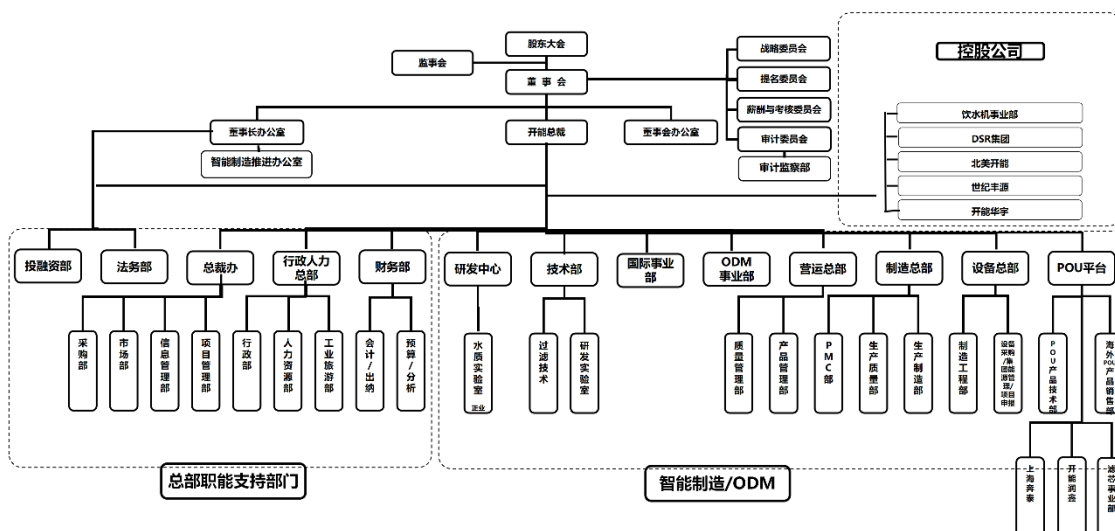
股东大会

监事会

董 事 会

战略委员会

提名委员会

薪酬与考核委员会

审计委员会

审计监察部

控股公司

饮水机事业部

DSR集团

北美开能

世纪丰源

开能华宇

董事长办公室

智能制造推进办公室

开能总裁

董事会办公室

投融资部

法务部

总裁办

行政人力总部

财务部

采购部

市场部

信息管理部

项目管理部

行政部

人力资源部

工业旅游部

会计/出纳

预算/分析

总部职能支持部门

研发中心

技术部

国际事业部

ODM事业部

营运总部

制造总部

设备总部

POU平台

水质实验室

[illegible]

过滤技术

研发实验室

质量管理部

产品管理部

PMC部

生产质量部

生产制造部

制造工程部

设备采购/集团能源管理/项目申报

POU产品技术部

海外POU产品销售部

上海奔泰

开能润鑫

滤芯事业部

智能制造/ODM